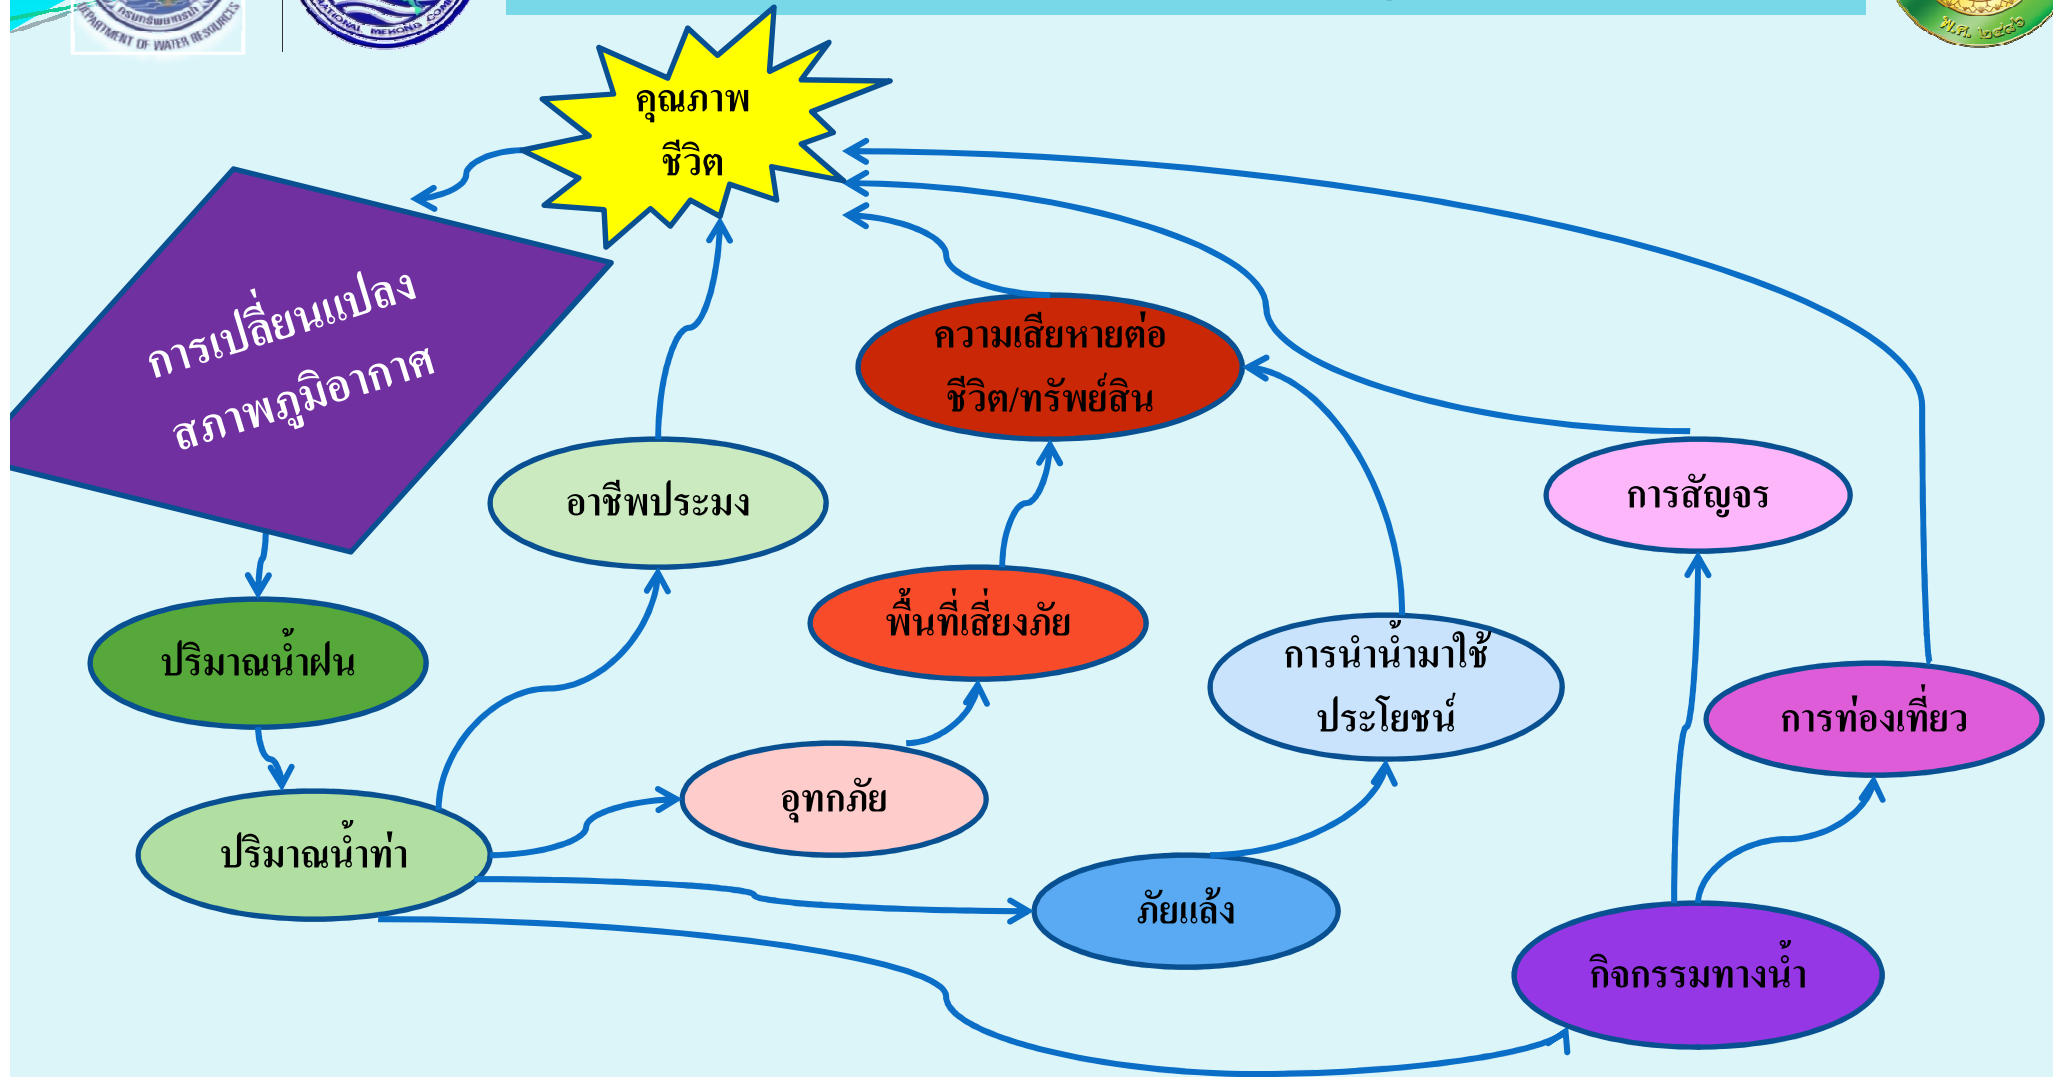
DEPARTMENT OF WATER RESOURCES

NATIONAL MEKONG

พ.ศ. ๒๔๖๖

คุณภาพ ชีวิต

การเปลี่ยนแปลง สภาพภูมิอากาศ

ความเสียหายต่อ ชีวิต/ทรัพย์สิน

อาชีพประมง

การสัญจร

พื้นที่เสี่ยงภัย

ปริมาณน้ำฝน

การนำน้ำมาใช้ ประโยชน์

การท่องเที่ยว

อุทกภัย

ปริมาณน้ำท่า

ภัยแล้ง

กิจกรรมทางน้ำ